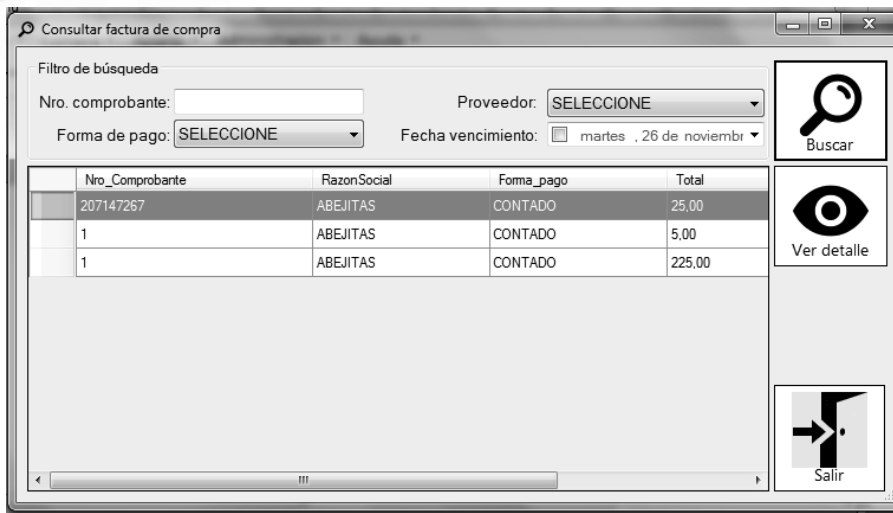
Consultar factura de compra

Filtro de búsqueda

Nro. comprobante:

Proveedor: SELECCIONE

Forma de pago: SELECCIONE

Fecha vencimiento: martes , 26 de noviembr

Buscar

| | Nro_Comprobante | RazonSocial | Forma_pago | Total |
|---|---|---|---|---|
| | 207147267 | ABEJITAS | CONTADO | 25,00 |
| | 1 | ABEJITAS | CONTADO | 5,00 |
| | 1 | ABEJITAS | CONTADO | 225,00 |

Ver detalle

Salir